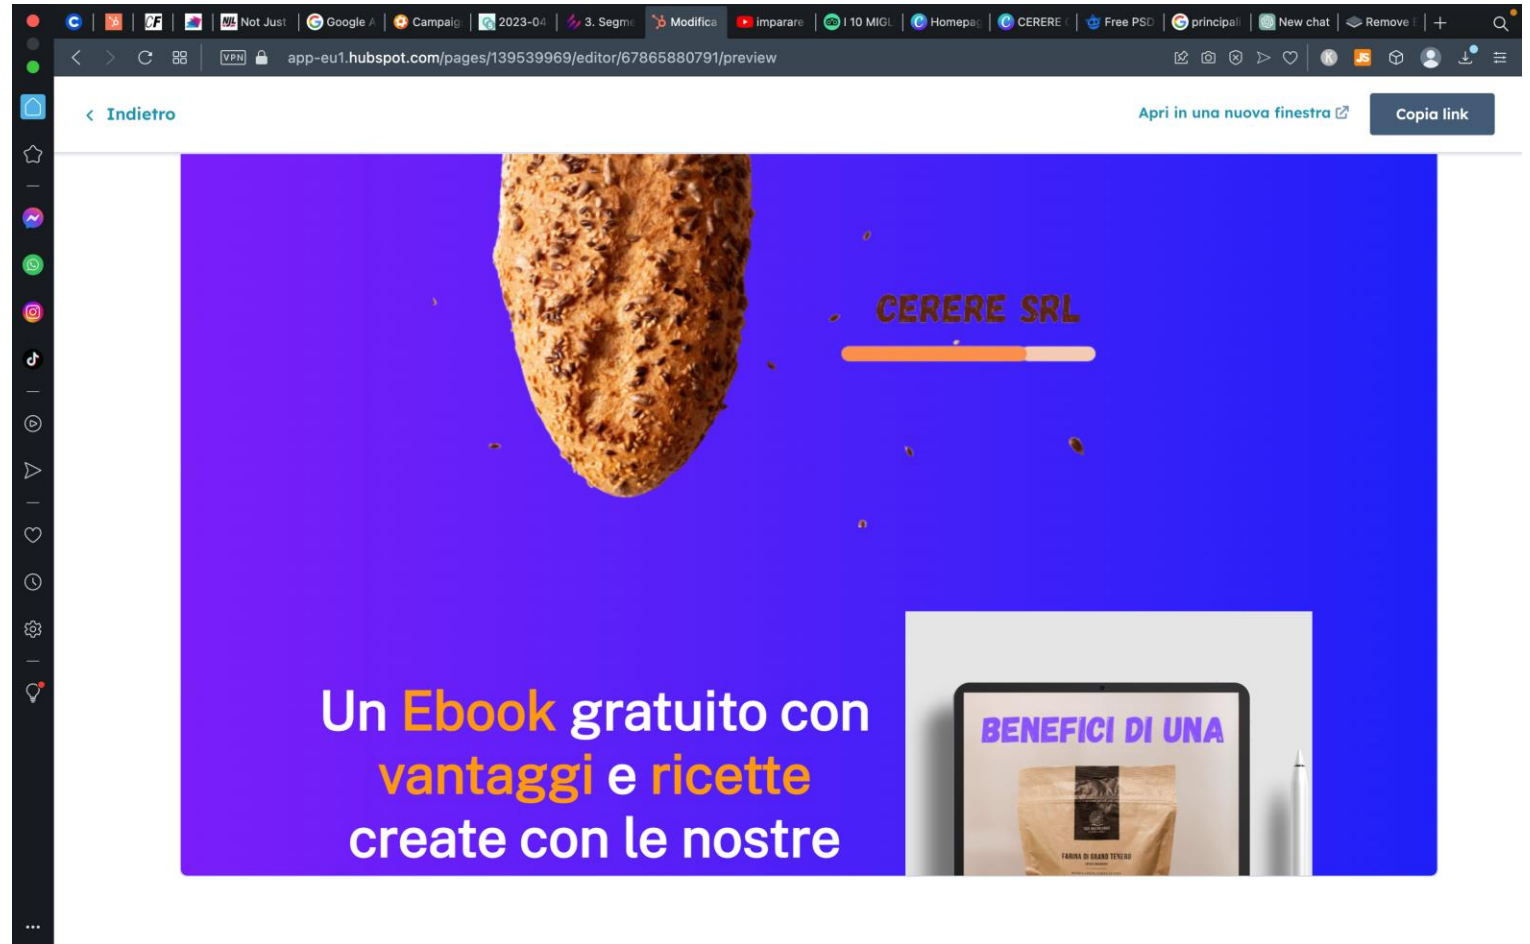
Not Just | Google A | Campaig | 2023-04 | 3. Segme | Modifica | imparare | I 10 MIGL | Homepag | CERERE | Free PSD | principal | New chat | Remove

app-eu1.hubspot.com/pages/139539969/editor/67865880791/preview

< Indietro

Apri in una nuova finestra

Copia link

CERERE SRL

Un Ebook gratuito con vantaggi e ricette create con le nostre

BENEFICI DI UNA

FARINA DI GRANO TENERO